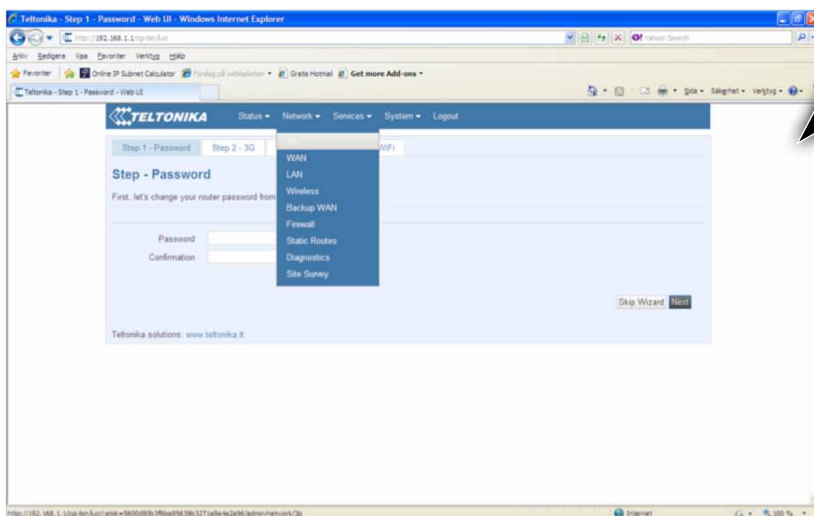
Teltonika - Step 1 - Password - Web UI - Windows Internet Explorer

http://192.168.1.1/cgi-bin/luci

Yahoo! Search

Arkiv Redigera Visa Favoriter Verktyg Hjälp

Favoriter Online IP Subnet Calculator Förslag på webbplatser Gratis Hotmail Get more Add-ons

Teltonika - Step 1 - Password - Web UI

Sida Säkerhet Verktyg

TELTONIKA Status Network Services System Logout

Step 1 - Password Step 2 - 3G WiFi

WAN
LAN
Wireless
Backup WAN
Firewall
Static Routes
Diagnostics
Site Survey

Step - Password

First, let's change your router password from

Password

Confirmation

Skip Wizard Next

Teltonika solutions: www.teltonika.lt

http://192.168.1.1/cgi-bin/luci/;stok=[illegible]/admin/network/3g

Internet

100 %